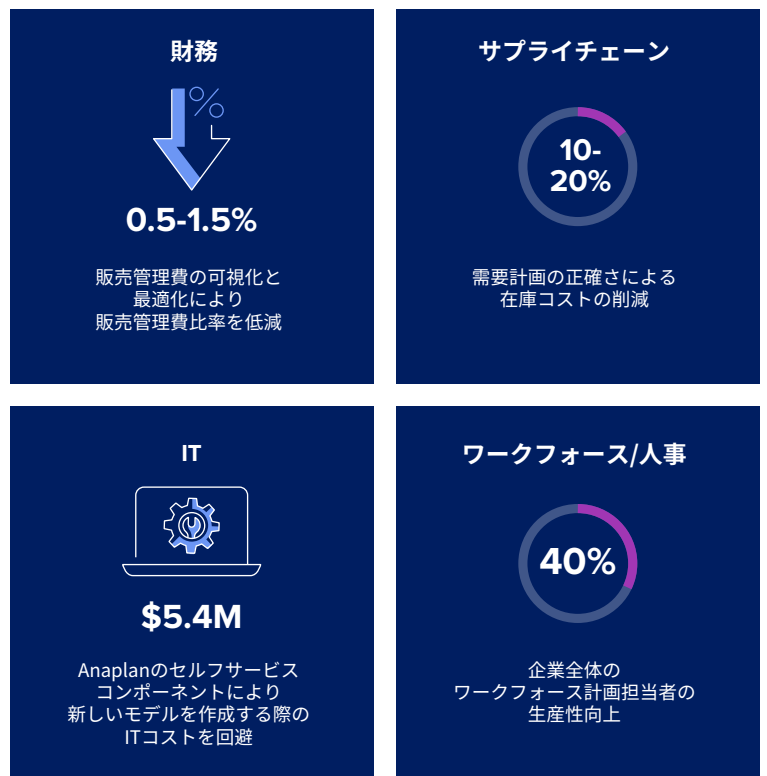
財務

%

0.5-1.5%

販売管理費の可視化と
最適化により
販売管理費比率を低減

サプライチェーン

10-20%

需要計画の正確さによる
在庫コストの削減

IT

$5.4M

Anaplanのセルフサービス
コンポーネントにより
新しいモデルを作成する際の
ITコストを回避

ワークフォース/人事

40%

企業全体の
ワークフォース計画担当者の
生産性向上